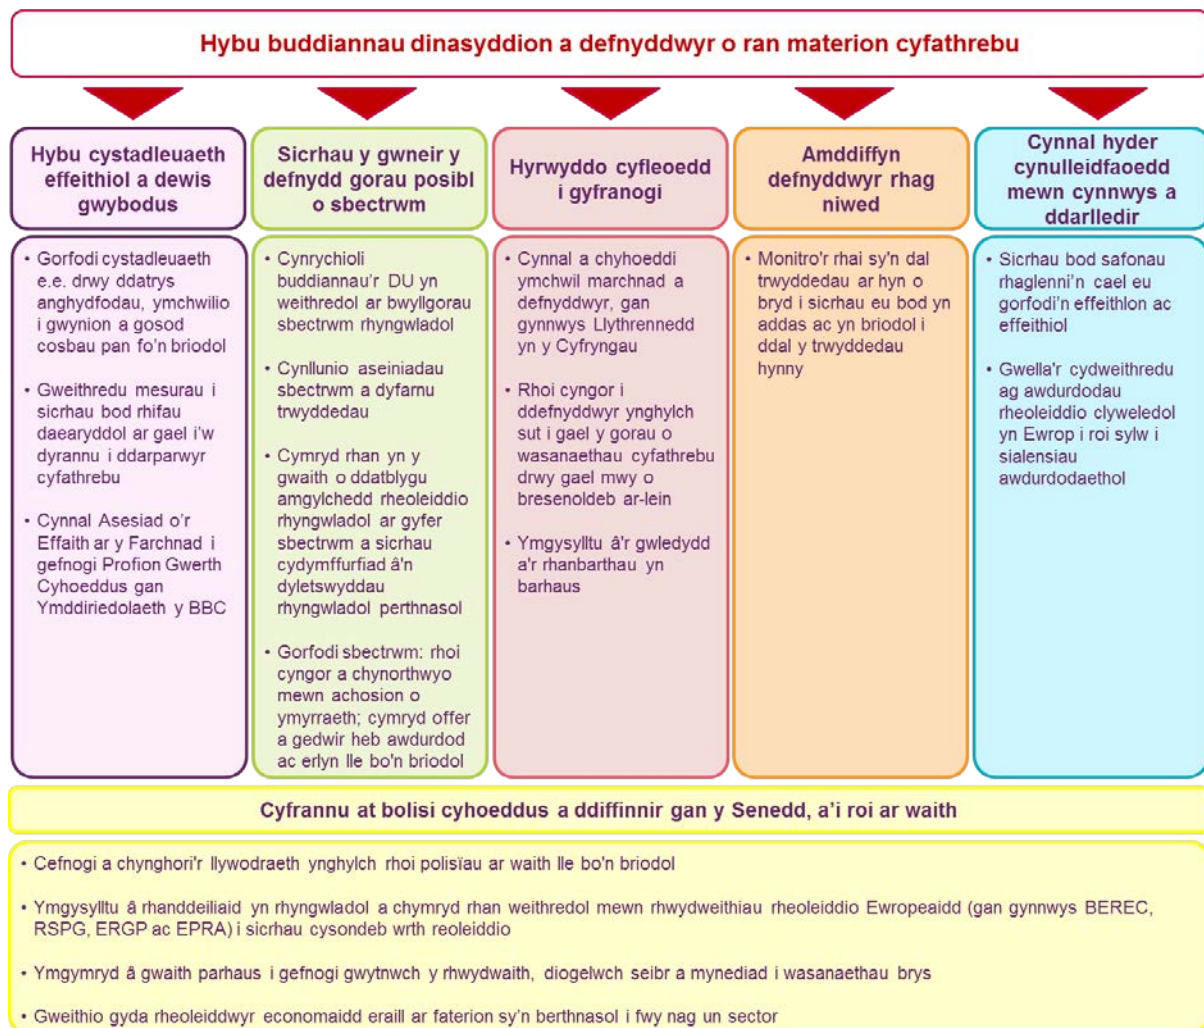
Hybu buddiannau dinasyddion a defnyddwyr o ran materion cyfathrebu

Hybu cystadleuaeth effeithiol a dewis gwybodus

• Gorfodi cystadleuaeth e.e. drwy ddatrys anghydfodau, ymchwilio i gwynion a gosod cosbau pan fo'n briodol

• Gweithredu mesurau i sicrhau bod rhifau daearyddol ar gael i'w dyrannu i ddarparwyr cyfathrebu

• Cynnal Asesiad o'r Effaith ar y Farchnad i gefnogi Profion Gwerth Cyhoeddus gan Ymddiriedolaeth y BBC

Sicrhau y gwneir y defnydd gorau posibl o sbectrwm

• Cynrychioli buddiannau'r DU yn weithredol ar bwyllgorau sbectrwm rhyngwladol

• Cynllunio aseiniadau sbectrwm a dyfarnu trwyddedau

• Cymryd rhan yn y gwaith o ddatblygu amgylchedd rheoleiddio rhyngwladol ar gyfer sbectrwm a sicrhau cydymffurfiad â'n dyletswyddau rhyngwladol perthnasol

• Gorfodi sbectrwm: rhoi cyngor a chynorthwyo mewn achosion o ymyrraeth; cymryd offer a gedwir heb awdurdod ac erlyn lle bo'n briodol

Hyrwyddo cyfleoedd i gyfranogi

• Cynnal a chyhoeddi ymchwil marchnad a defnyddwyr, gan gynnwys Llythrennedd yn y Cyfryngau

• Rhoi cyngor i ddefnyddwyr ynghylch sut i gael y gorau o wasanaethau cyfathrebu drwy gael mwy o bresenoldeb ar-lein

• Ymgysylltu â'r gwledydd a'r rhanbarthau yn barhaus

Amddiffyn defnyddwyr rhag niwed

• Monitro'r rhai sy'n dal trwyddedau ar hyn o bryd i sicrhau eu bod yn addas ac yn briodol i ddal y trwyddedau hynny

Cynnal hyder cynulleidfaoedd mewn cynnwys a ddarlledir

• Sicrhau bod safonau rhaglenni'n cael eu gorfodi'n effeithlon ac effeithiol

• Gwella'r cydweithredu ag awdurdodau rheoleiddio clyweledol yn Ewrop i roi sylw i sialensiau awdurdodaethol

Cyfrannu at bolisi cyhoeddus a ddiffinnir gan y Senedd, a'i roi ar waith

• Cefnogi a chynghori'r llywodraeth ynghylch rhoi polisïau ar waith lle bo'n briodol

• Ymgysylltu â rhanddeiliaid yn rhyngwladol a chymryd rhan weithredol mewn rhwydweithiau rheoleiddio Ewropeaidd (gan gynnwys BEREC, RSPG, ERGP ac EPRA) i sicrhau cysondeb wrth reoleiddio

• Ymgymryd â gwaith parhaus i gefnogi gwytnwch y rhwydwaith, diogelwch seibr a mynediad i wasanaethau brys

• Gweithio gyda rheoleiddwyr economaidd eraill ar faterion sy'n berthnasol i fwy nag un sector